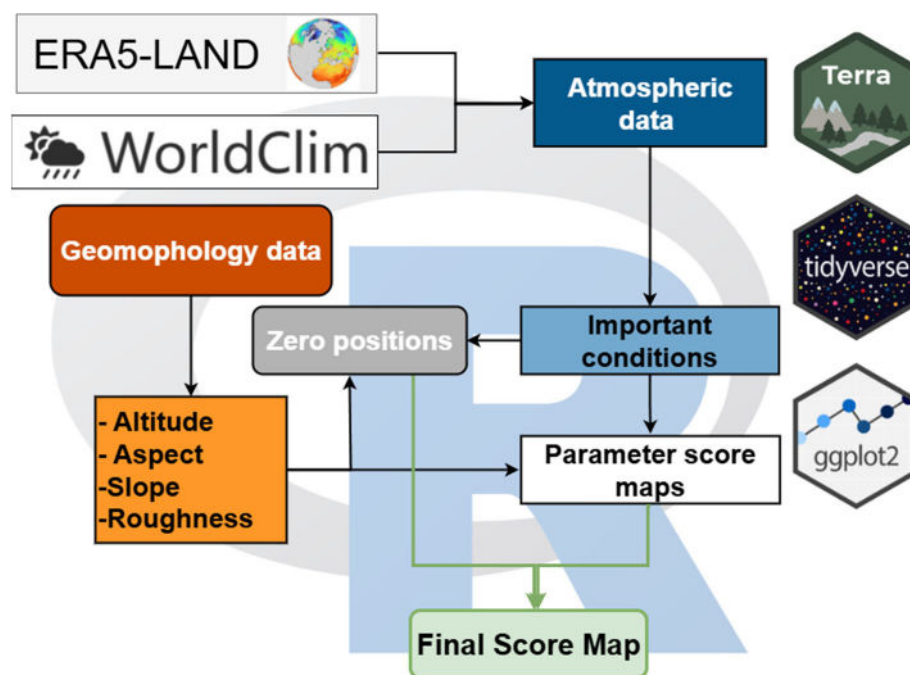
ERA5-LAND

WorldClim

Atmospheric data

Terra

Geomophology data

tidyverse

Zero positions

Important conditions

- Altitude
- Aspect
-Slope
-Roughness

Parameter score maps

ggplot2

Final Score Map